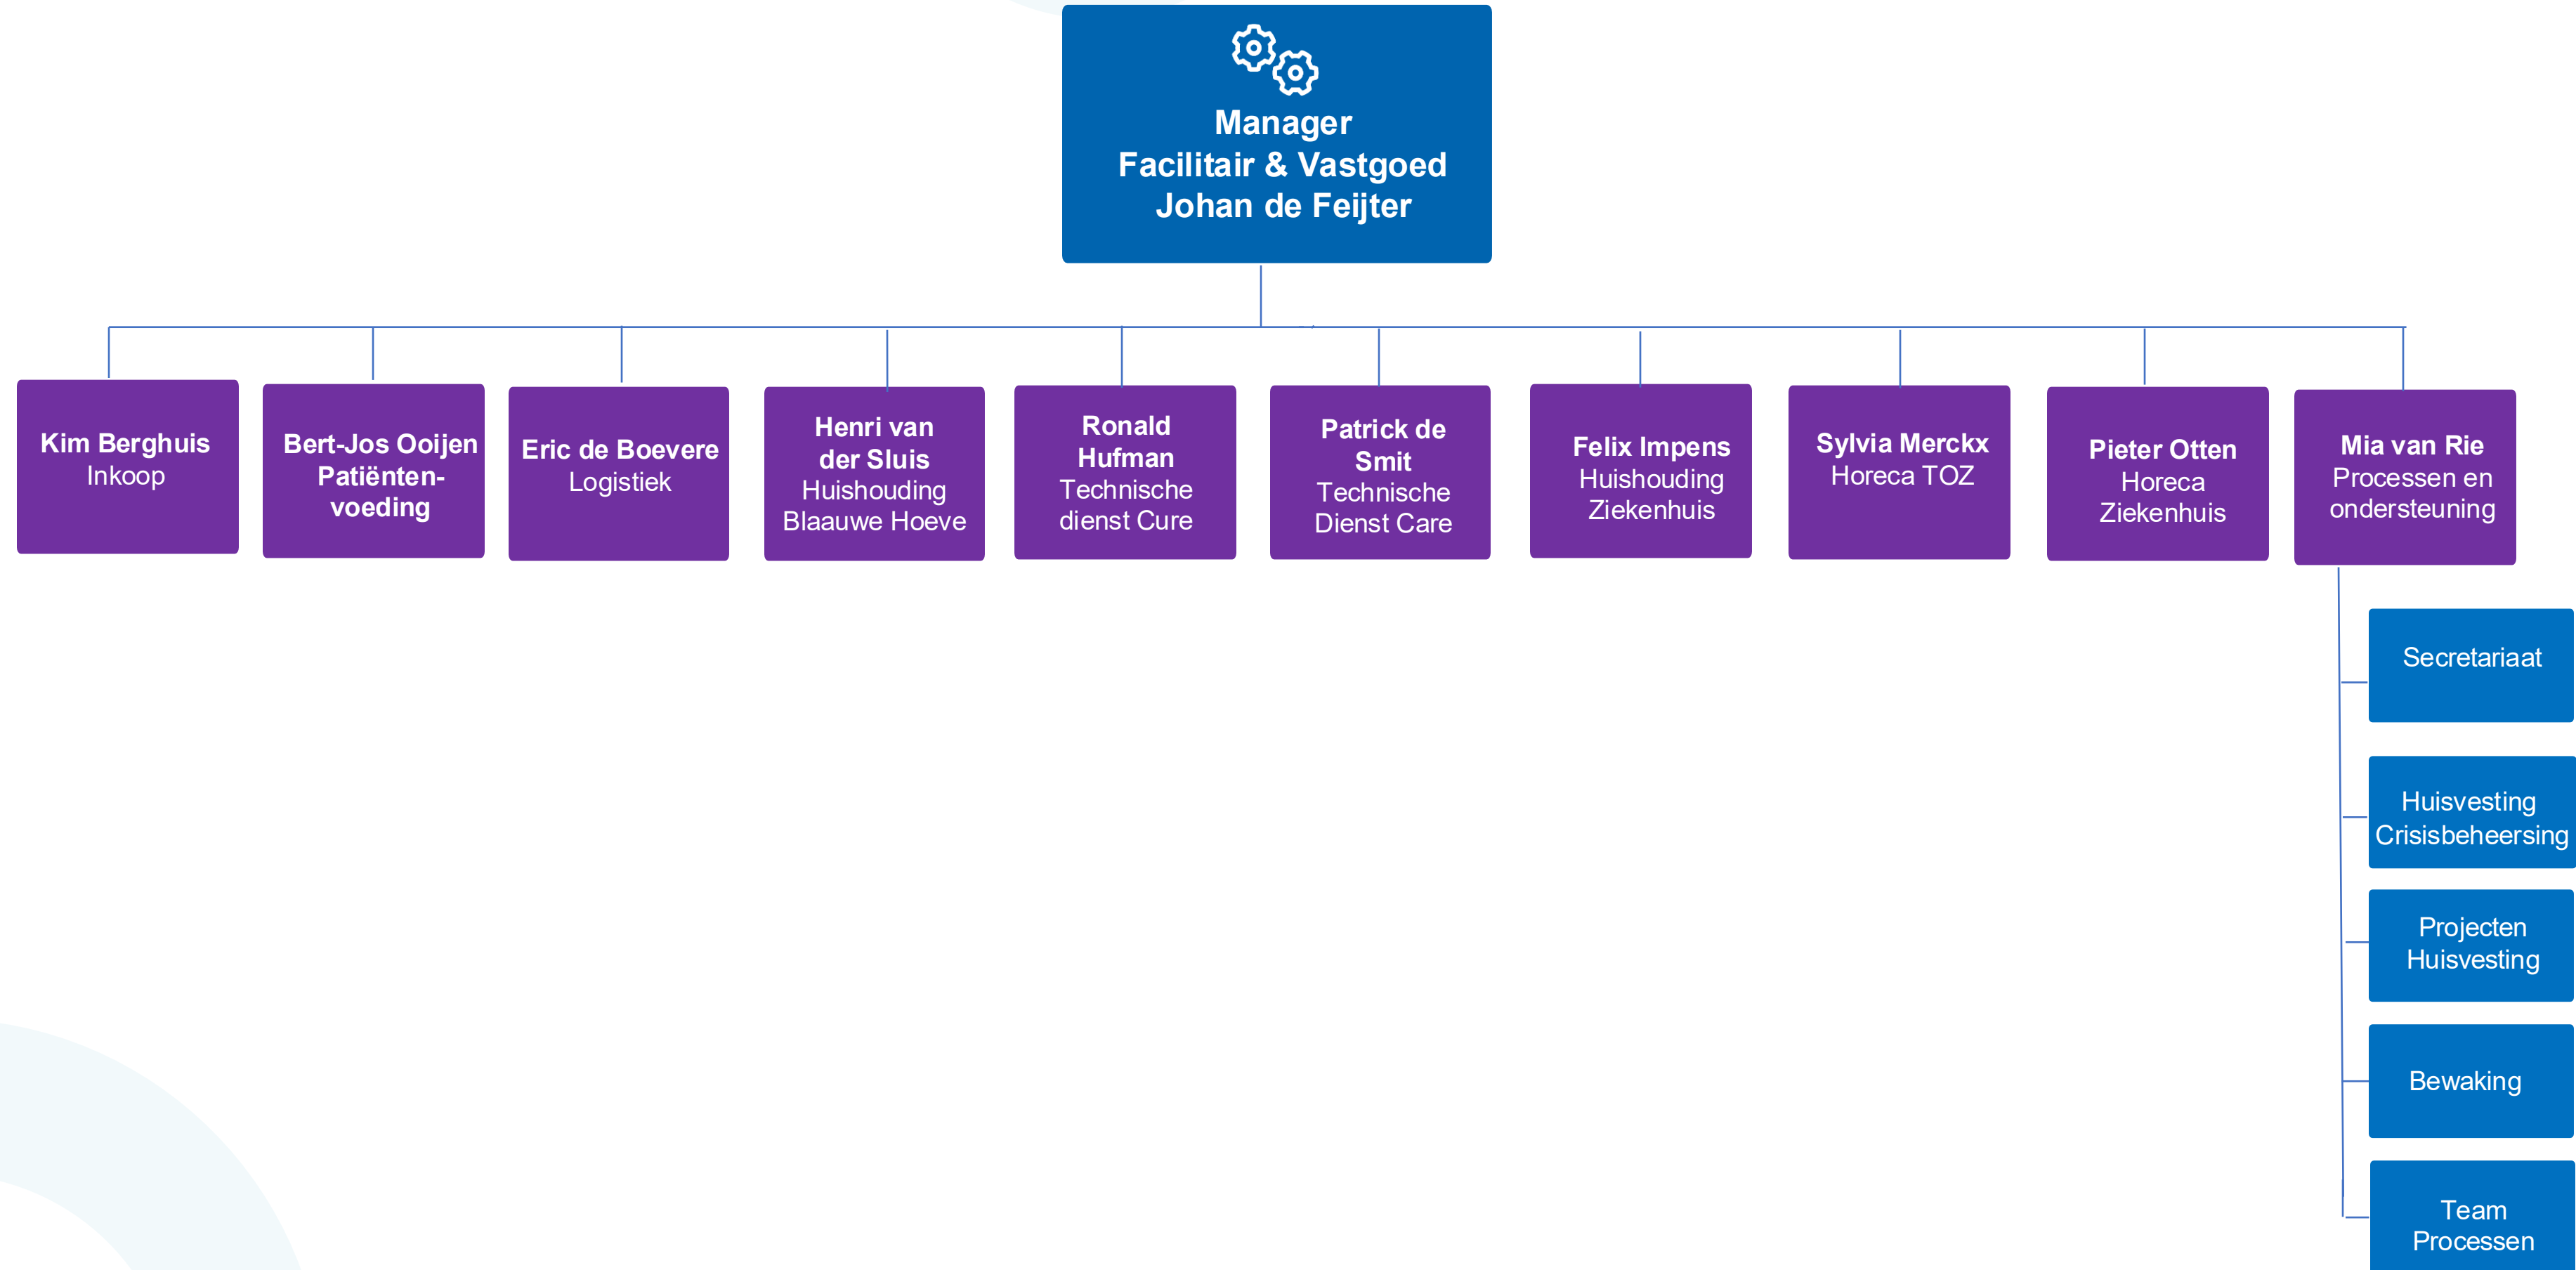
Manager
Facilitair & Vastgoed
Johan de Feijter

Kim Berghuis
Inkoop

Bert-Jos Ooijen
Patiënten-voeding

Eric de Boevere
Logistiek

Henri van der Sluis
Huishouding Blaauwe Hoeve

Ronald Hufman
Technische dienst Cure

Patrick de Smit
Technische Dienst Care

Felix Impens
Huishouding Ziekenhuis

Sylvia Merckx
Horeca TOZ

Pieter Otten
Horeca Ziekenhuis

Mia van Rie
Processen en ondersteuning

Secretariaat

Huisvesting Crisisbeheersing

Projecten Huisvesting

Bewaking

Team Processen